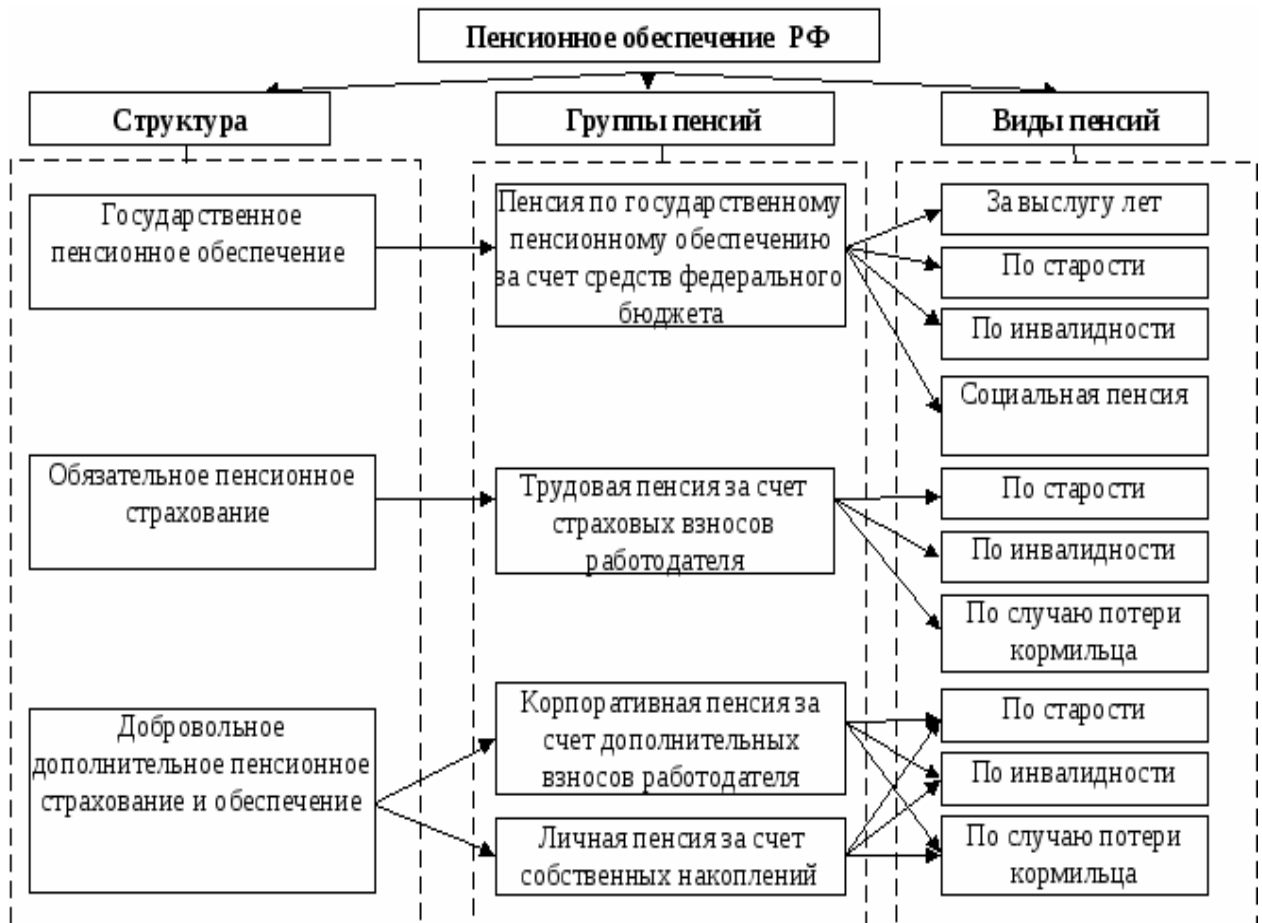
Пенсионное обеспечение РФ

Структура

Группы пенсий

Виды пенсий

Государственное пенсионное обеспечение

Пенсия по государственному пенсионному обеспечению за счет средств федерального бюджета

За выслугу лет

По старости

По инвалидности

Социальная пенсия

Обязательное пенсионное страхование

Трудовая пенсия за счет страховых взносов работодателя

По старости

По инвалидности

По случаю потери кормильца

Добровольное дополнительное пенсионное страхование и обеспечение

Корпоративная пенсия за счет дополнительных взносов работодателя

Личная пенсия за счет собственных накоплений

По старости

По инвалидности

По случаю потери кормильца